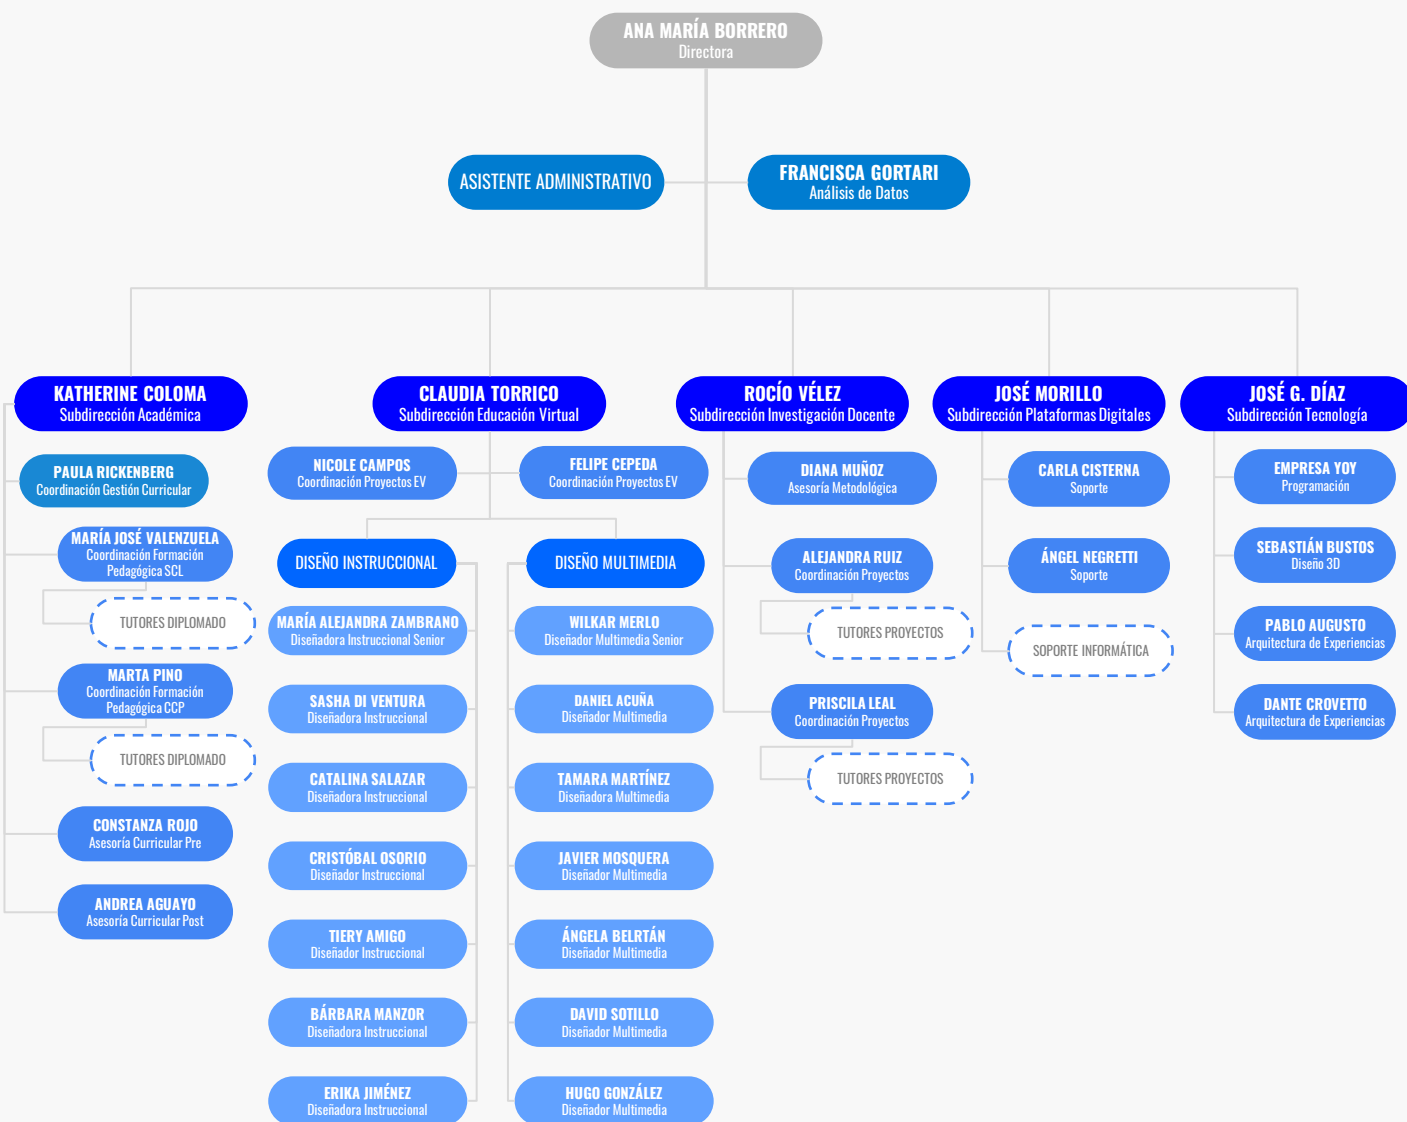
ANA MARÍA BORRERO
Directora

ASISTENTE ADMINISTRATIVO

FRANCISCA GORTARI
Análisis de Datos

KATHERINE COLOMA
Subdirección Académica

PAULA RICKENBERG
Coordinación Gestión Curricular

MARÍA JOSÉ VALENZUELA
Coordinación Formación Pedagógica SCL

TUTORES DIPLOMADO

MARTA PINO
Coordinación Formación Pedagógica CCP

TUTORES DIPLOMADO

CONSTANZA ROJO
Asesoría Curricular Pre

ANDREA AGUAYO
Asesoría Curricular Post

CLAUDIA TORRICO
Subdirección Educación Virtual

NICOLE CAMPOS
Coordinación Proyectos EV

FELIPE CEPEDA
Coordinación Proyectos EV

DISEÑO INSTRUCCIONAL

MARÍA ALEJANDRA ZAMBRANO
Diseñadora Instruccional Senior

SASHA DI VENTURA
Diseñadora Instruccional

CATALINA SALAZAR
Diseñadora Instruccional

CRISTÓBAL OSORIO
Diseñador Instruccional

TIERY AMIGO
Diseñador Instruccional

BÁRBARA MANZOR
Diseñadora Instruccional

ERIKA JIMÉNEZ
Diseñadora Instruccional

DISEÑO MULTIMEDIA

WILKAR MERLO
Diseñador Multimedia Senior

DANIEL ACUÑA
Diseñador Multimedia

TAMARA MARTÍNEZ
Diseñadora Multimedia

JAVIER MOSQUERA
Diseñador Multimedia

ÁNGELA BELRTÁN
Diseñadora Multimedia

DAVID SOTILLO
Diseñador Multimedia

HUGO GONZÁLEZ
Diseñador Multimedia

ROCÍO VÉLEZ
Subdirección Investigación Docente

DIANA MUÑOZ
Asesoría Metodológica

ALEJANDRA RUIZ
Coordinación Proyectos

TUTORES PROYECTOS

PRISCILA LEAL
Coordinación Proyectos

TUTORES PROYECTOS

JOSÉ MORILLO
Subdirección Plataformas Digitales

CARLA CISTERNA
Soporte

ÁNGEL NEGRETTI
Soporte

SOPORTE INFORMÁTICA

JOSÉ G. DÍAZ
Subdirección Tecnología

EMPRESA YOY
Programación

SEBASTIÁN BUSTOS
Diseño 3D

PABLO AUGUSTO
Arquitectura de Experiencias

DANTE CROVETTO
Arquitectura de Experiencias